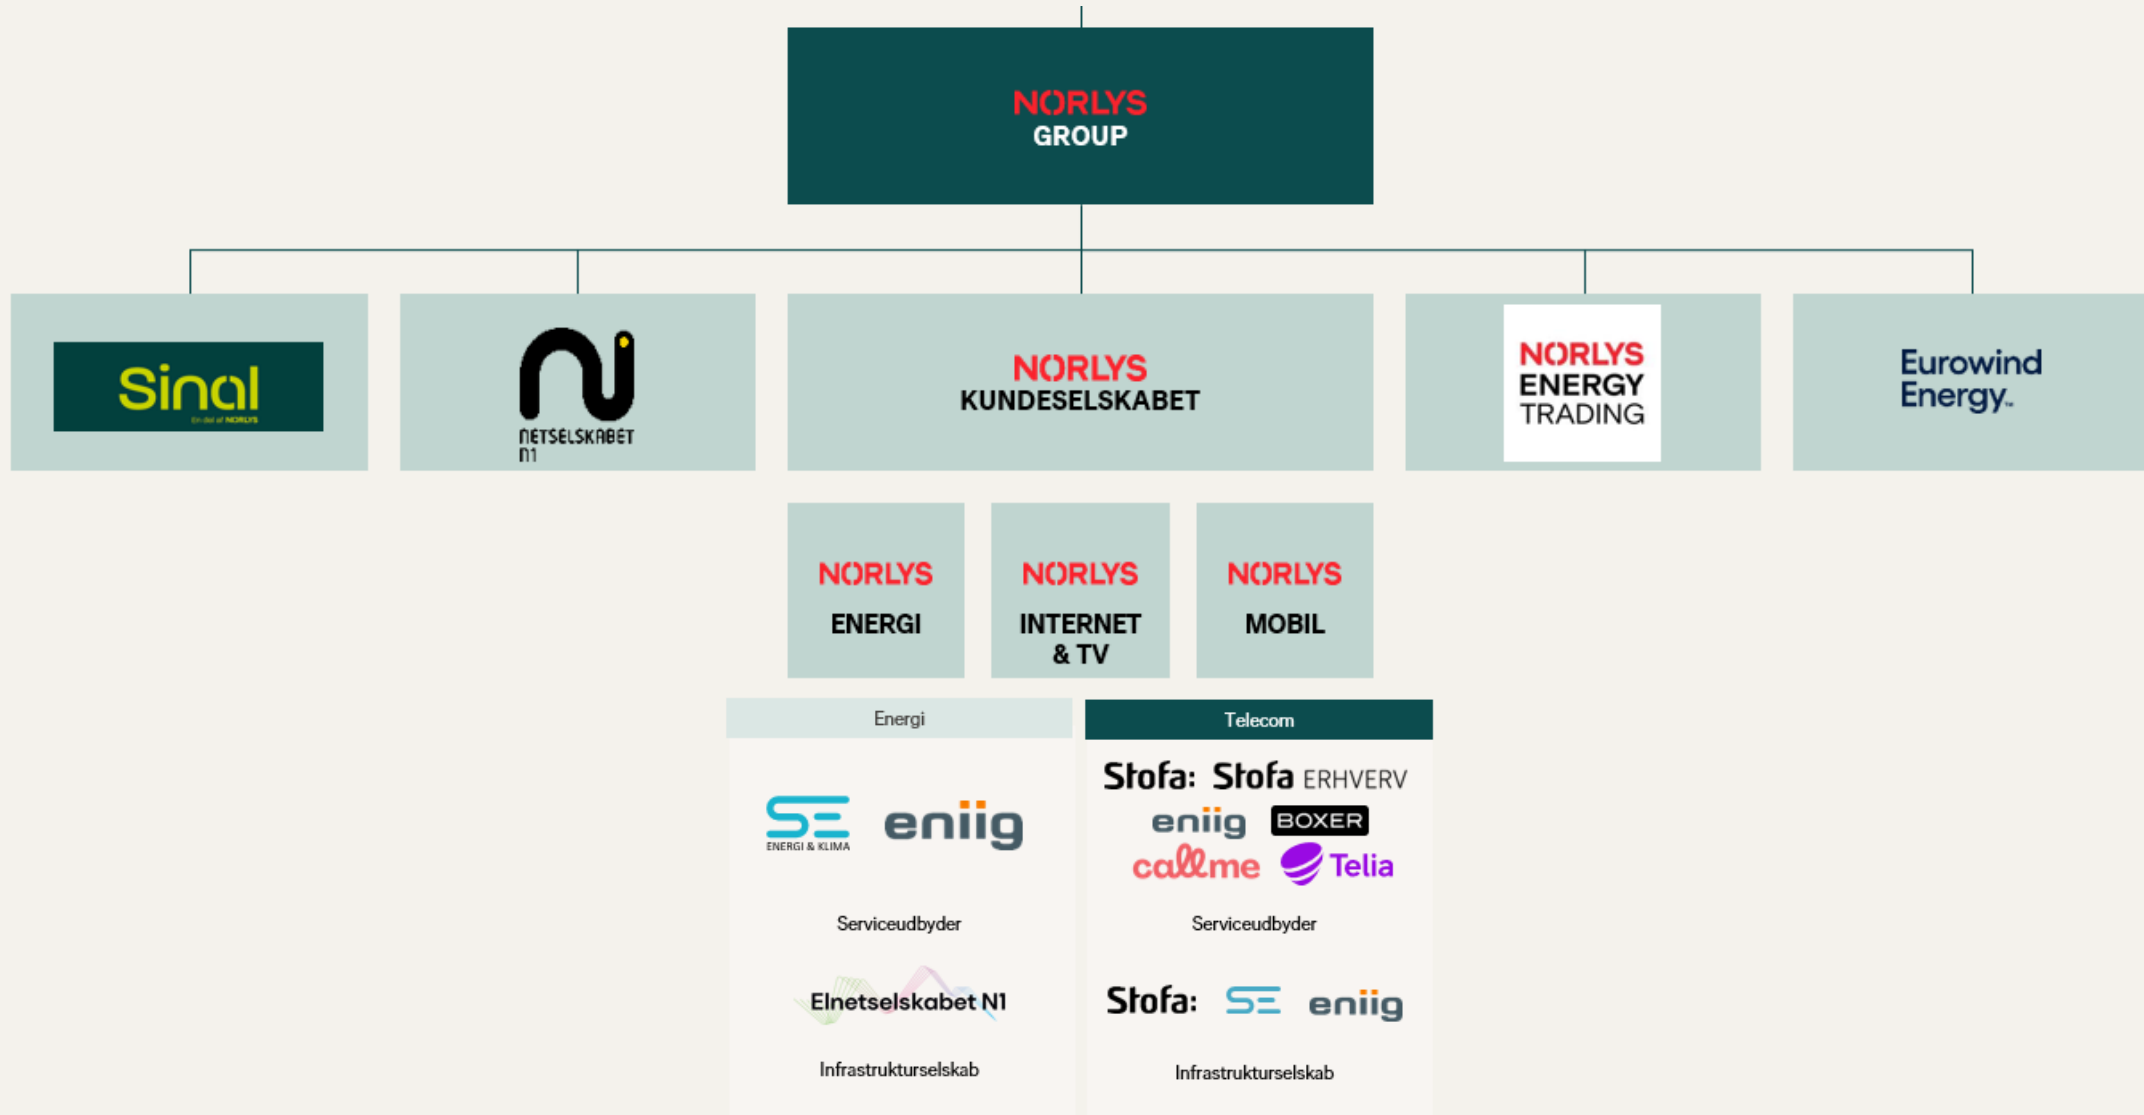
NORLYS GROUP

Sinal
En del af NORLYS

NETSELSKABET N1

NORLYS KUNDESELSKABET

NORLYS ENERGY TRADING

Eurowind Energy

NORLYS ENERGI

NORLYS INTERNET & TV

NORLYS MOBIL

Energi

SE ENERGI & KLIMA eniig

Serviceudbyder

Elnetselskabet N1

Infrastrukturselskab

Telecom

Stofa: Stofa ERHVERV
eniig BOXER
callme Telia

Serviceudbyder

Stofa: SE eniig

Infrastrukturselskab